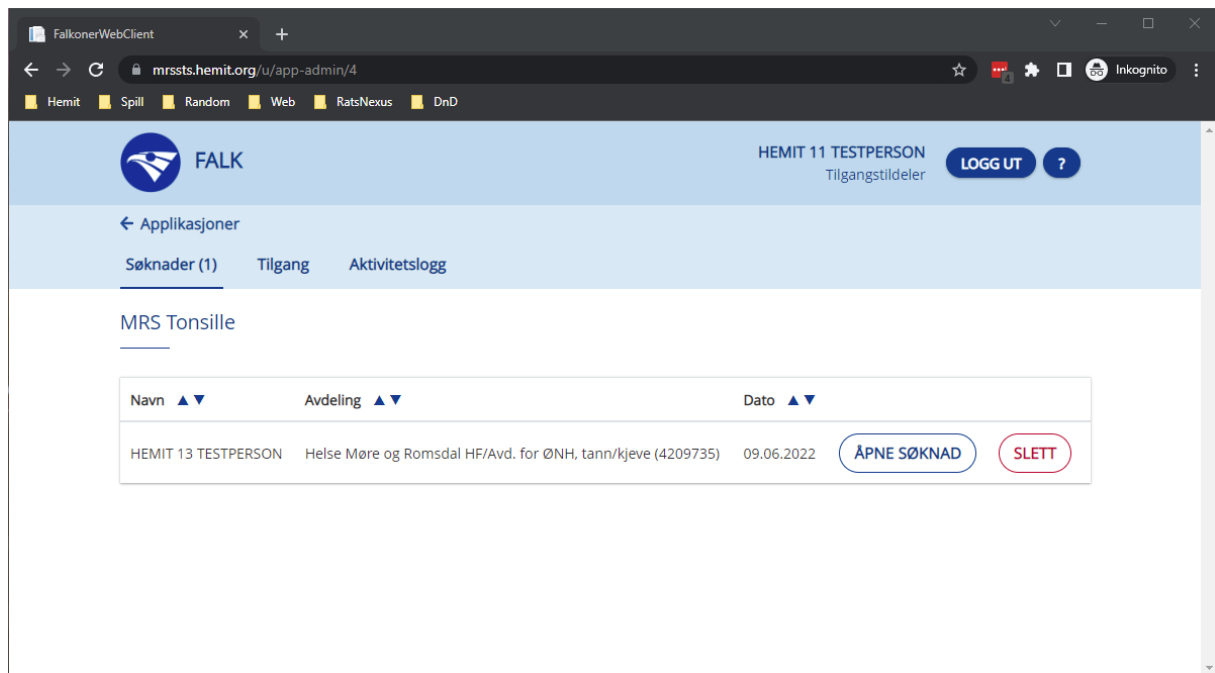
FalkonerWebClient

mrssts.hemit.org/u/app-admin/4

Inkognito

Hemit Spill Random Web RatsNexus DnD

FALK

HEMIT 11 TESTPERSON
Tilgangstildeler

LOGG UT ?

← Applikasjoner

Søknader (1) Tilgang Aktivitetslogg

MRS Tonsille

| Navn ▲▼ | Avdeling ▲▼ | Dato ▲▼ | | |
|---|---|---|---|---|
| HEMIT 13 TESTPERSON | Helse Møre og Romsdal HF/Avd. for ØNH, tann/kjeve (4209735) | 09.06.2022 | ÅPNE SØKNAD | SLETT |